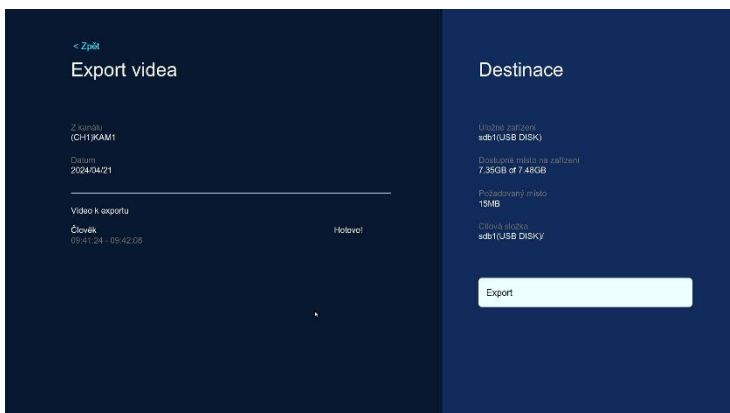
< Zpět
Export videa

Z kanálu
(CH1)KAM1

Datum
2024/04/21

Video k exportu

Člověk
09:41:24 - 09:42:08

Hotovo!

Destinace

Úložné zařízení
sdb1(USB DISK)

Dostupné místo na zařízení
7.35GB of 7.48GB

Požadovaný místo
15MB

Cílová složka
sdb1(USB DISK)/

Export